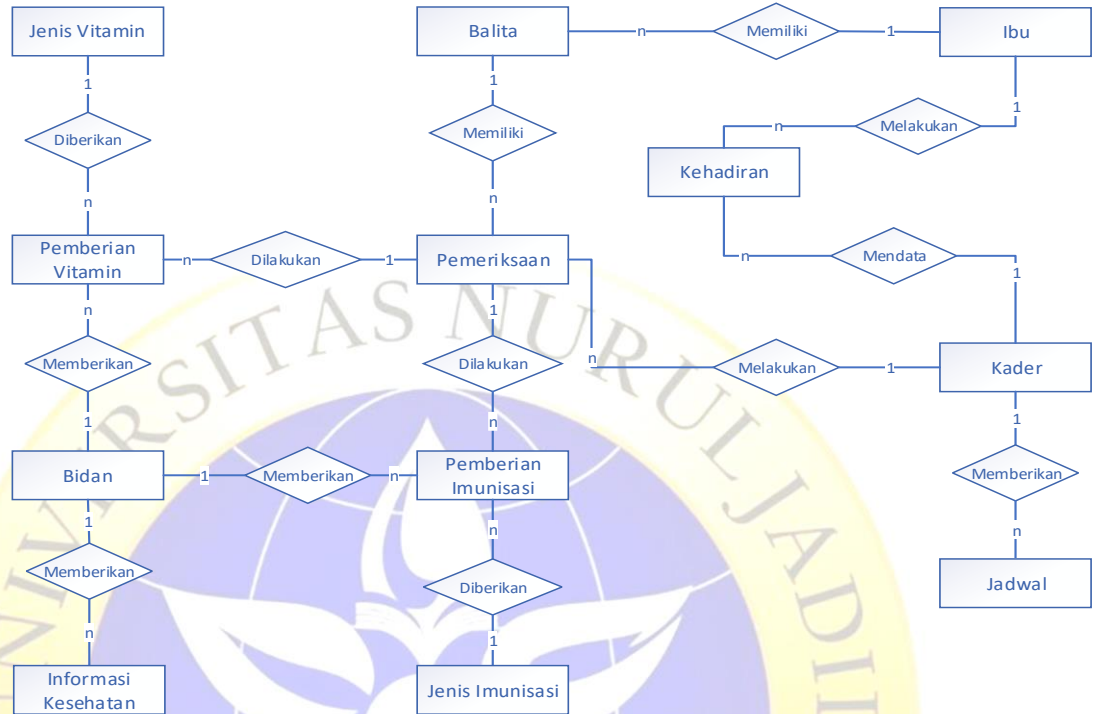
Jenis Vitamin
1
Diberikan
n
Pemberian Vitamin
n
Dilakukan
1
Pemeriksaan
n
Memberikan
1
Bidan
1
Memberikan
n
Pemberian Imunisasi
1
Memberikan
n
Informasi Kesehatan
Balita
1
Memiliki
n
1
Dilakukan
n
n
Diberikan
1
Jenis Imunisasi
n
Memiliki
1
Ibu
1
Melakukan
n
Kehadiran
n
Mendata
1
n
Melakukan
1
Kader
1
Memberikan
n
Jadwal
UNIVERSITAS NURUL JADID